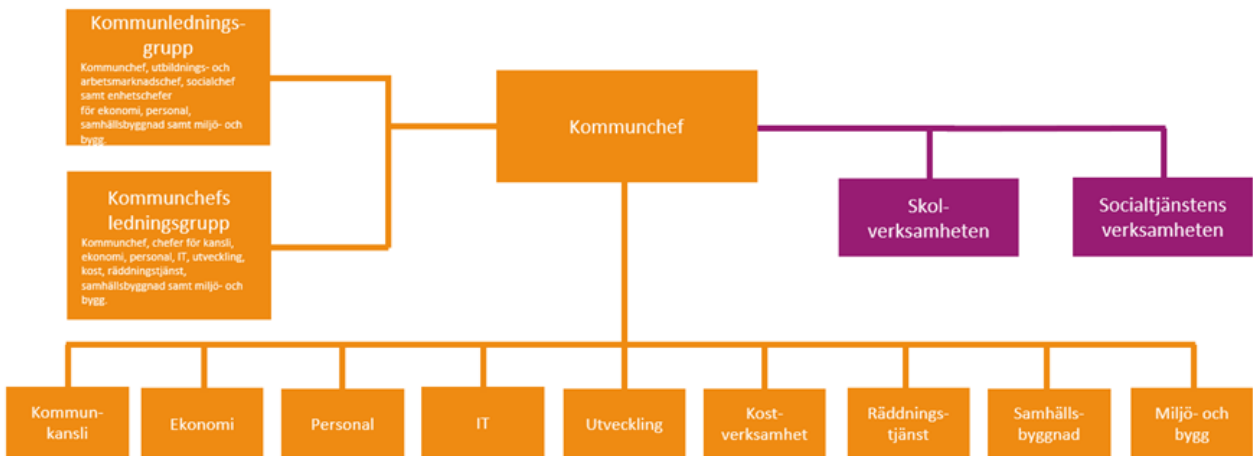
Kommunledningsgrupp
Kommunchef, utbildnings- och arbetsmarknadschef, socialchef samt enhetschefer för ekonomi, personal, samhällsbyggnad samt miljö- och bygg.

Kommunchefs ledningsgrupp
Kommunchef, chefer för kansli, ekonomi, personal, IT, utveckling, kost, räddningstjänst, samhällsbyggnad samt miljö- och bygg.

Kommunchef

Skolverksamheten

Socialtjänstens verksamheten

Kommunkansli

Ekonomi

Personal

IT

Utveckling

Kostverksamhet

Räddningstjänst

Samhällsbyggnad

Miljö- och bygg